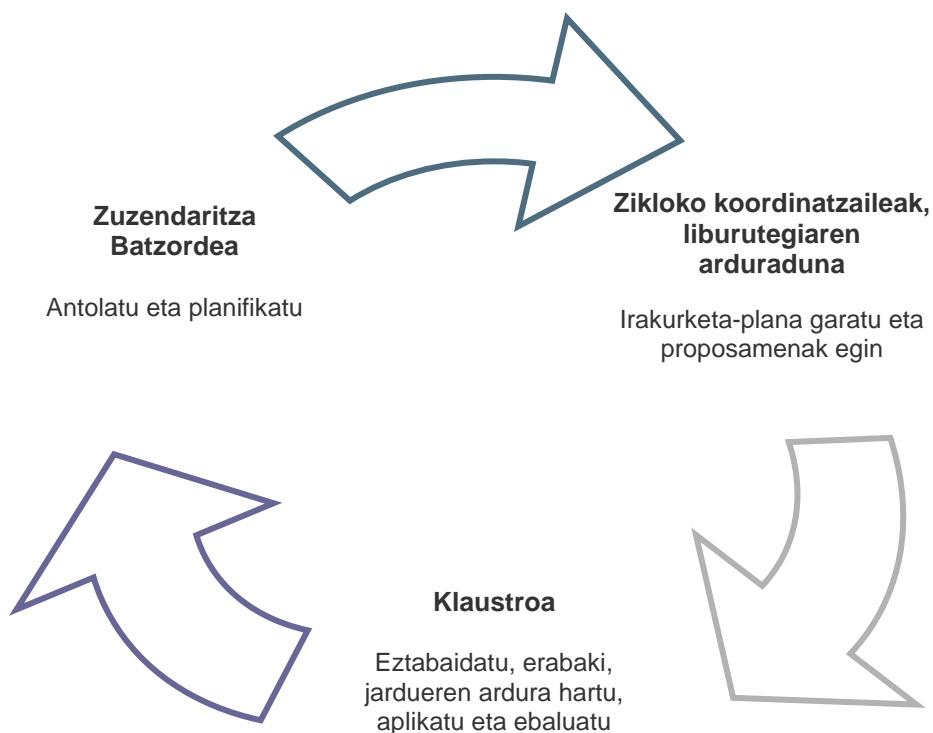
Zuzendaritza Batzordea

Antolatu eta planifikatu

Zikloko koordinatzaileak, liburutegiaren arduraduna

Irakurketa-plana garatu eta proposamenak egin

Klaustroa

Eztabaidatu, erabaki, jardueren ardura hartu, aplikatu eta ebaluatu